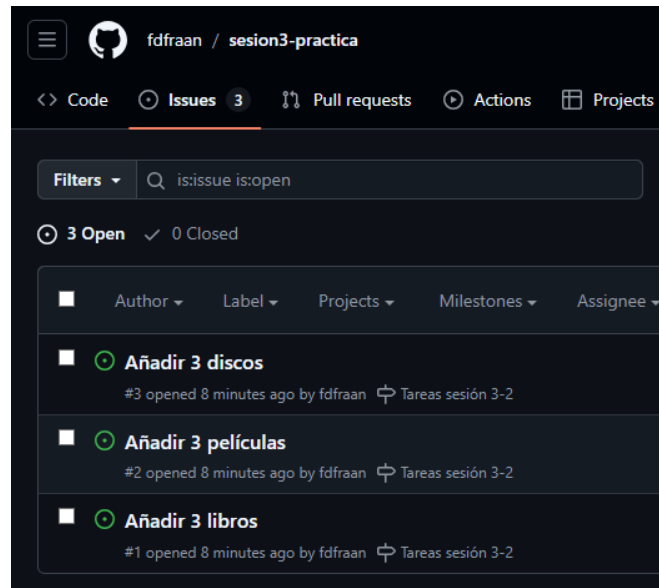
fdfraan / sesion3-practica

<> Code Issues 3 Pull requests Actions Projects

Filters is:issue is:open

3 Open 0 Closed

Author Label Projects Milestones Assignee

Añadir 3 discos
#3 opened 8 minutes ago by fdfraan Tareas sesión 3-2

Añadir 3 películas
#2 opened 8 minutes ago by fdfraan Tareas sesión 3-2

Añadir 3 libros
#1 opened 8 minutes ago by fdfraan Tareas sesión 3-2